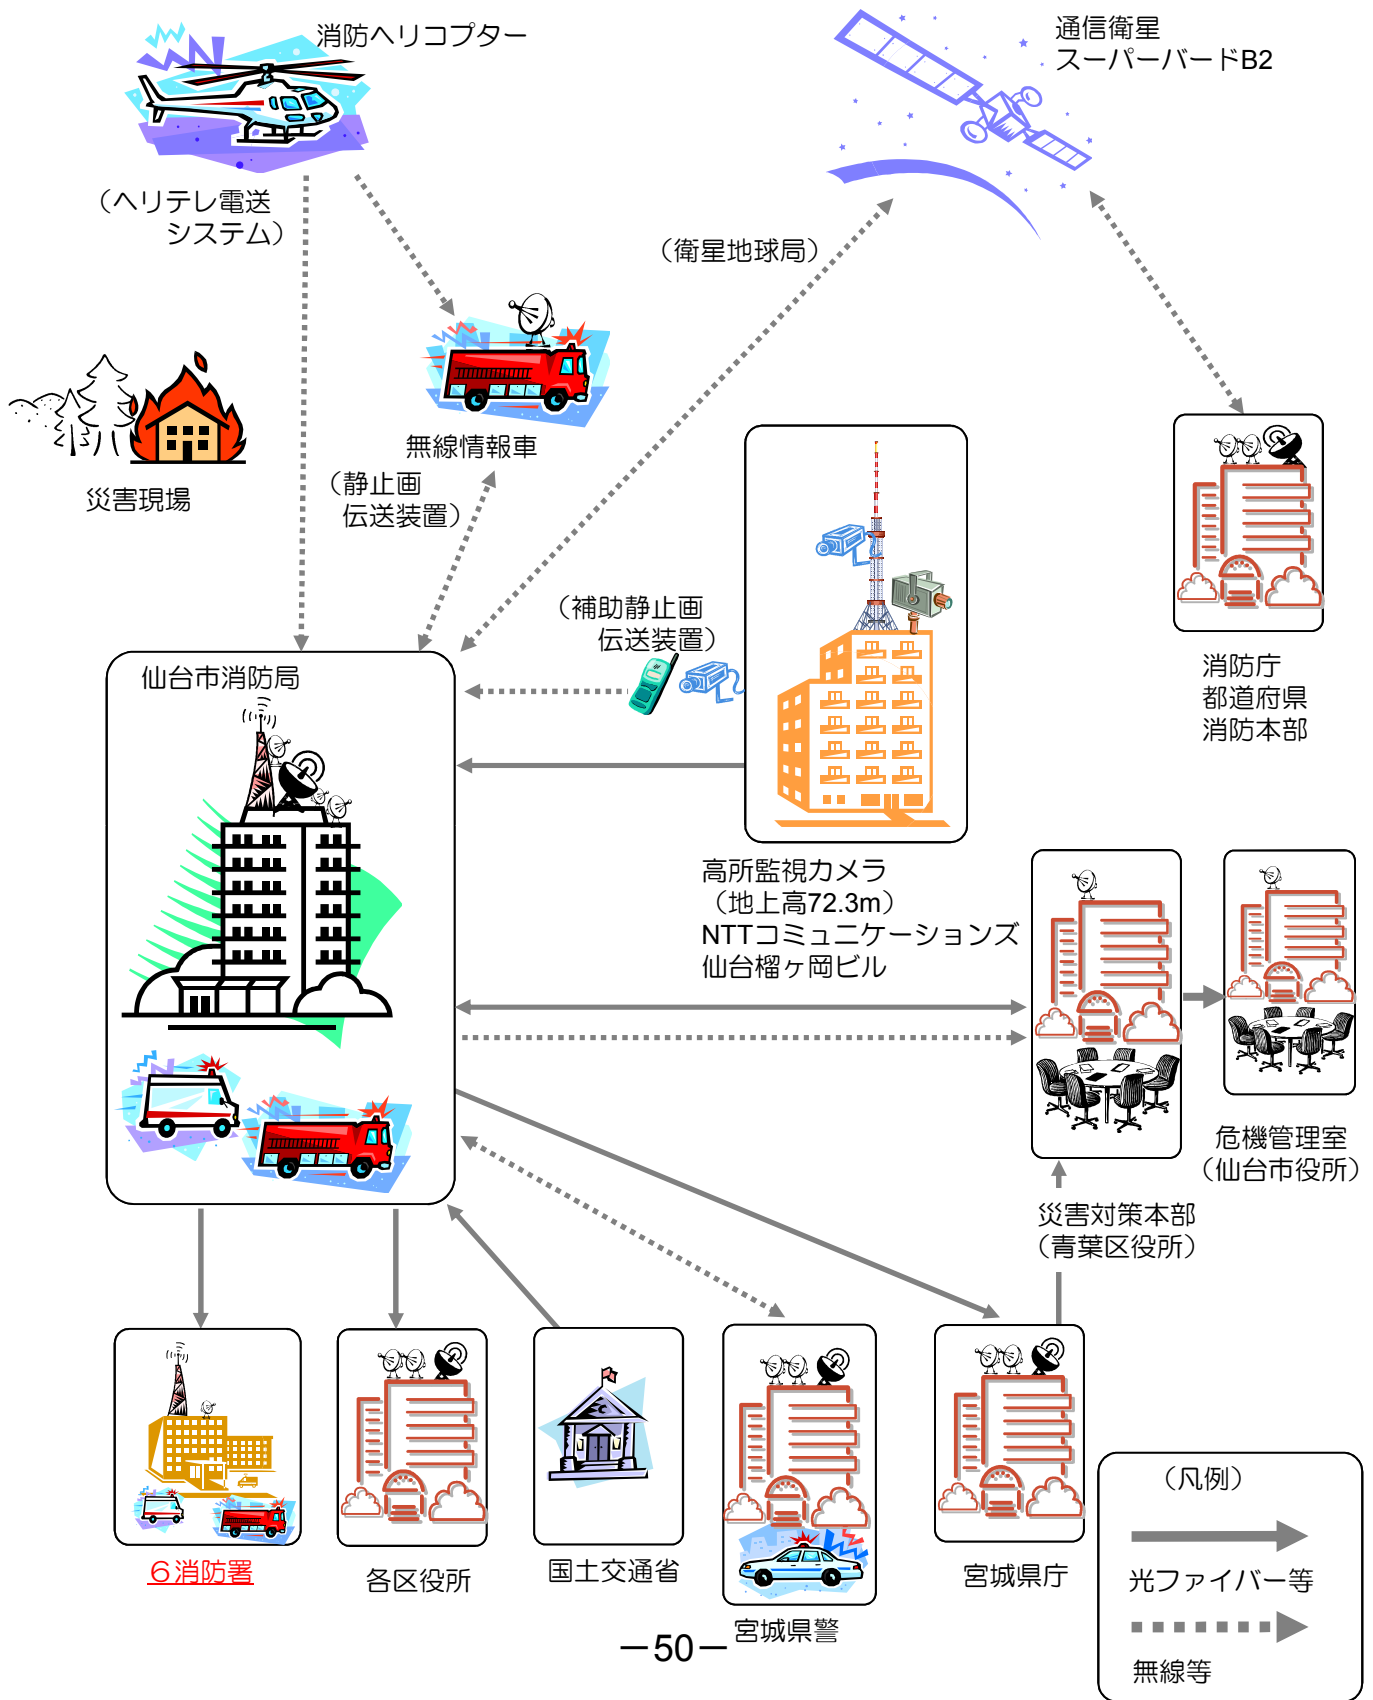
消防ヘリコプター

（ヘリテレ電送
システム）

通信衛星
スーパーバードB2

（衛星地球局）

災害現場

無線情報車

（静止画
伝送装置）

（補助静止画
伝送装置）

消防庁
都道府県
消防本部

仙台市消防局

高所監視カメラ
（地上高72.3m）
NTTコミュニケーションズ
仙台榴ヶ岡ビル

危機管理室
（仙台市役所）

災害対策本部
（青葉区役所）

6消防署

各区役所

国土交通省

宮城県警

宮城県庁

（凡例）

光ファイバー等

無線等

－50－